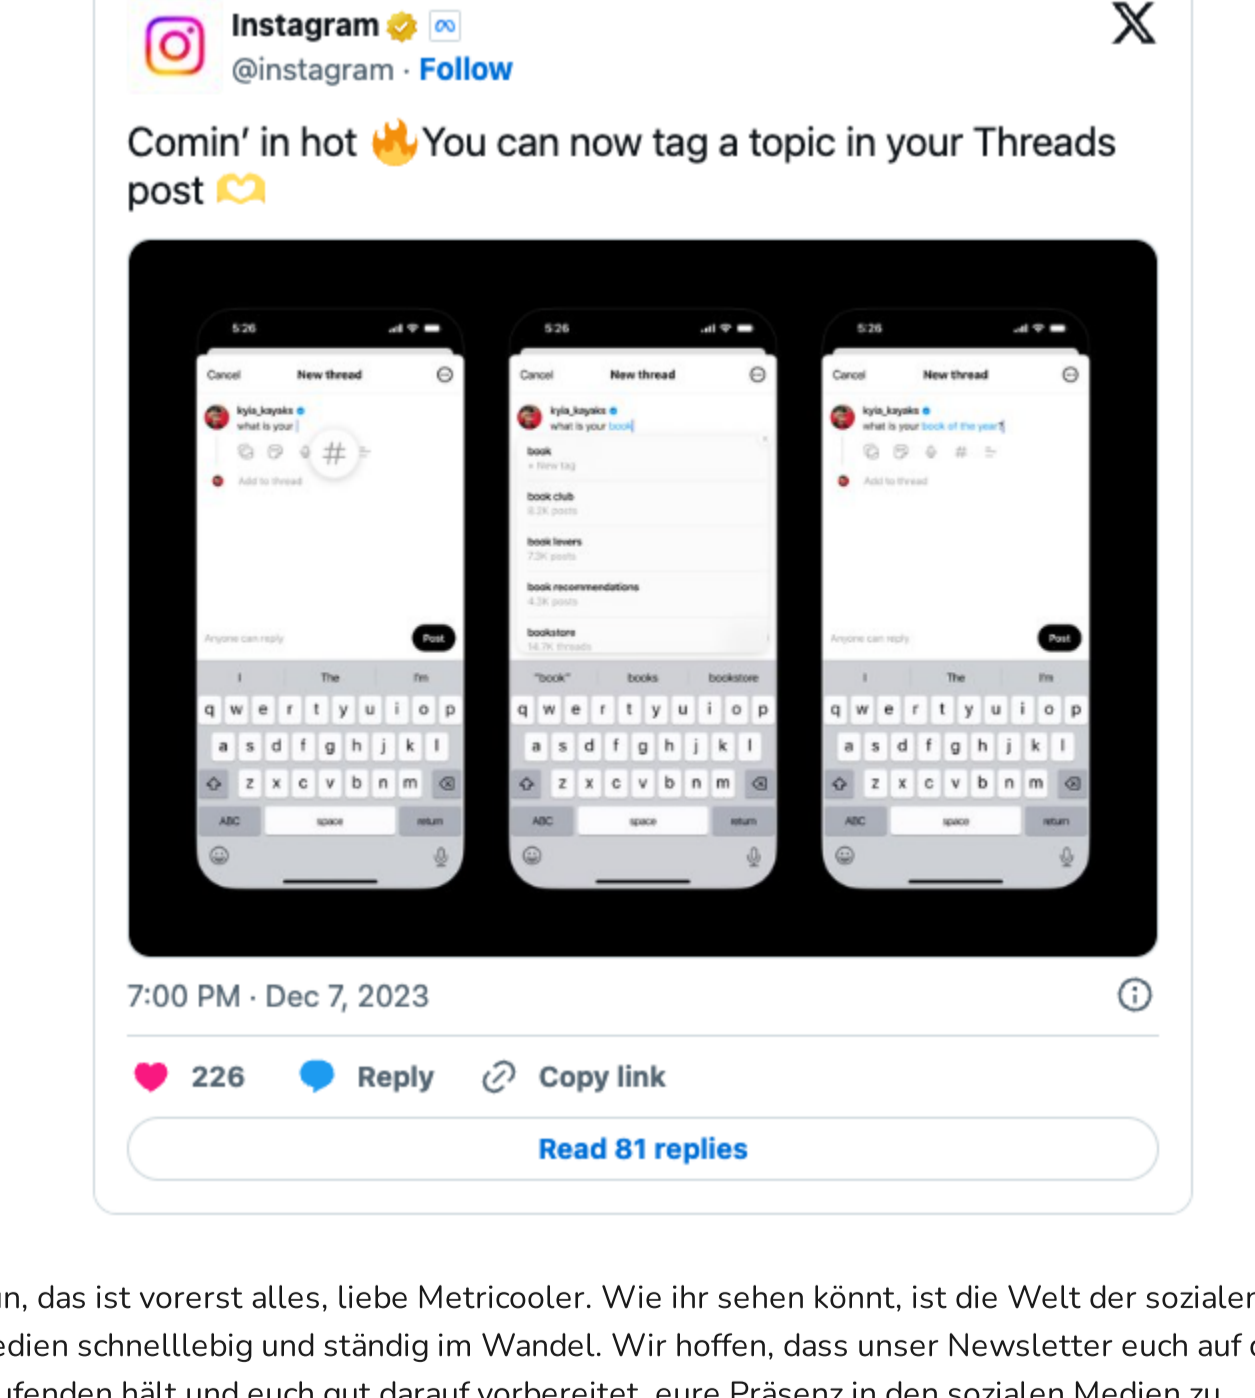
Instagram
@instagram · Follow

Comin' in hot 🔥You can now tag a topic in your Threads post 🫶

5:26
Cancel New thread
kyla_kayaks
what is your
Add to thread
Anyone can reply
Post
I The I'm
q w e r t y u i o p
a s d f g h j k l
z x c v b n m
ABC space return

5:26
Cancel New thread
kyla_kayaks
what is your book
book
+ New tag
book club
8.2K posts
book lovers
7.3K posts
book recommendations
4.3K posts
bookstore
14.7K threads
"book" books bookstore
q w e r t y u i o p
a s d f g h j k l
z x c v b n m
ABC space return

5:26
Cancel New thread
kyla_kayaks
what is your book of the year?
Add to thread
Anyone can reply
Post
I The I'm
q w e r t y u i o p
a s d f g h j k l
z x c v b n m
ABC space return

7:00 PM · Dec 7, 2023

226 Reply Copy link

Read 81 replies

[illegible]n, das ist vorerst alles, liebe Metricooler. Wie ihr sehen könnt, ist die Welt der sozialen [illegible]edien schnelllebig und ständig im Wandel. Wir hoffen, dass unser Newsletter euch auf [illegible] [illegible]ufenden hält und euch gut darauf vorbereitet, eure Präsenz in den sozialen Medien zu